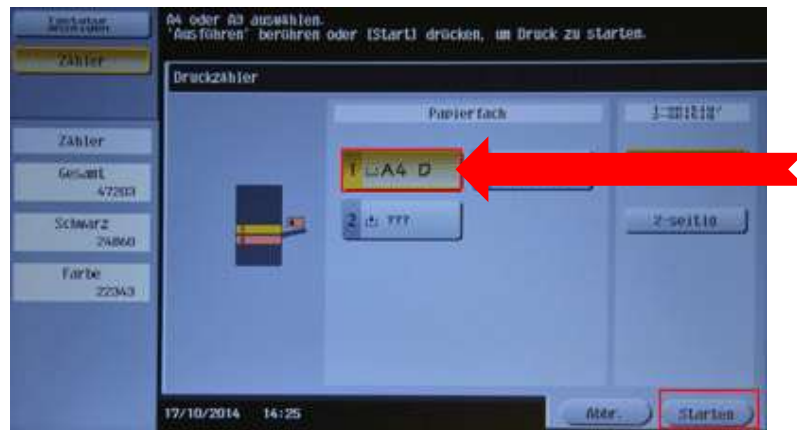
Tastatur Anzeigen

Zähler

A4 oder A3 auswählen.
'Ausführen' berühren oder [Start] drücken, um Druck zu starten.

Druckzähler

Papierfach

1-seitig

1 A4

2 ???

2-seitig

Zähler

Gesamt
47203

Schwarz
24860

Farbe
22343

17/10/2014 14:25

Abbr.

Starten